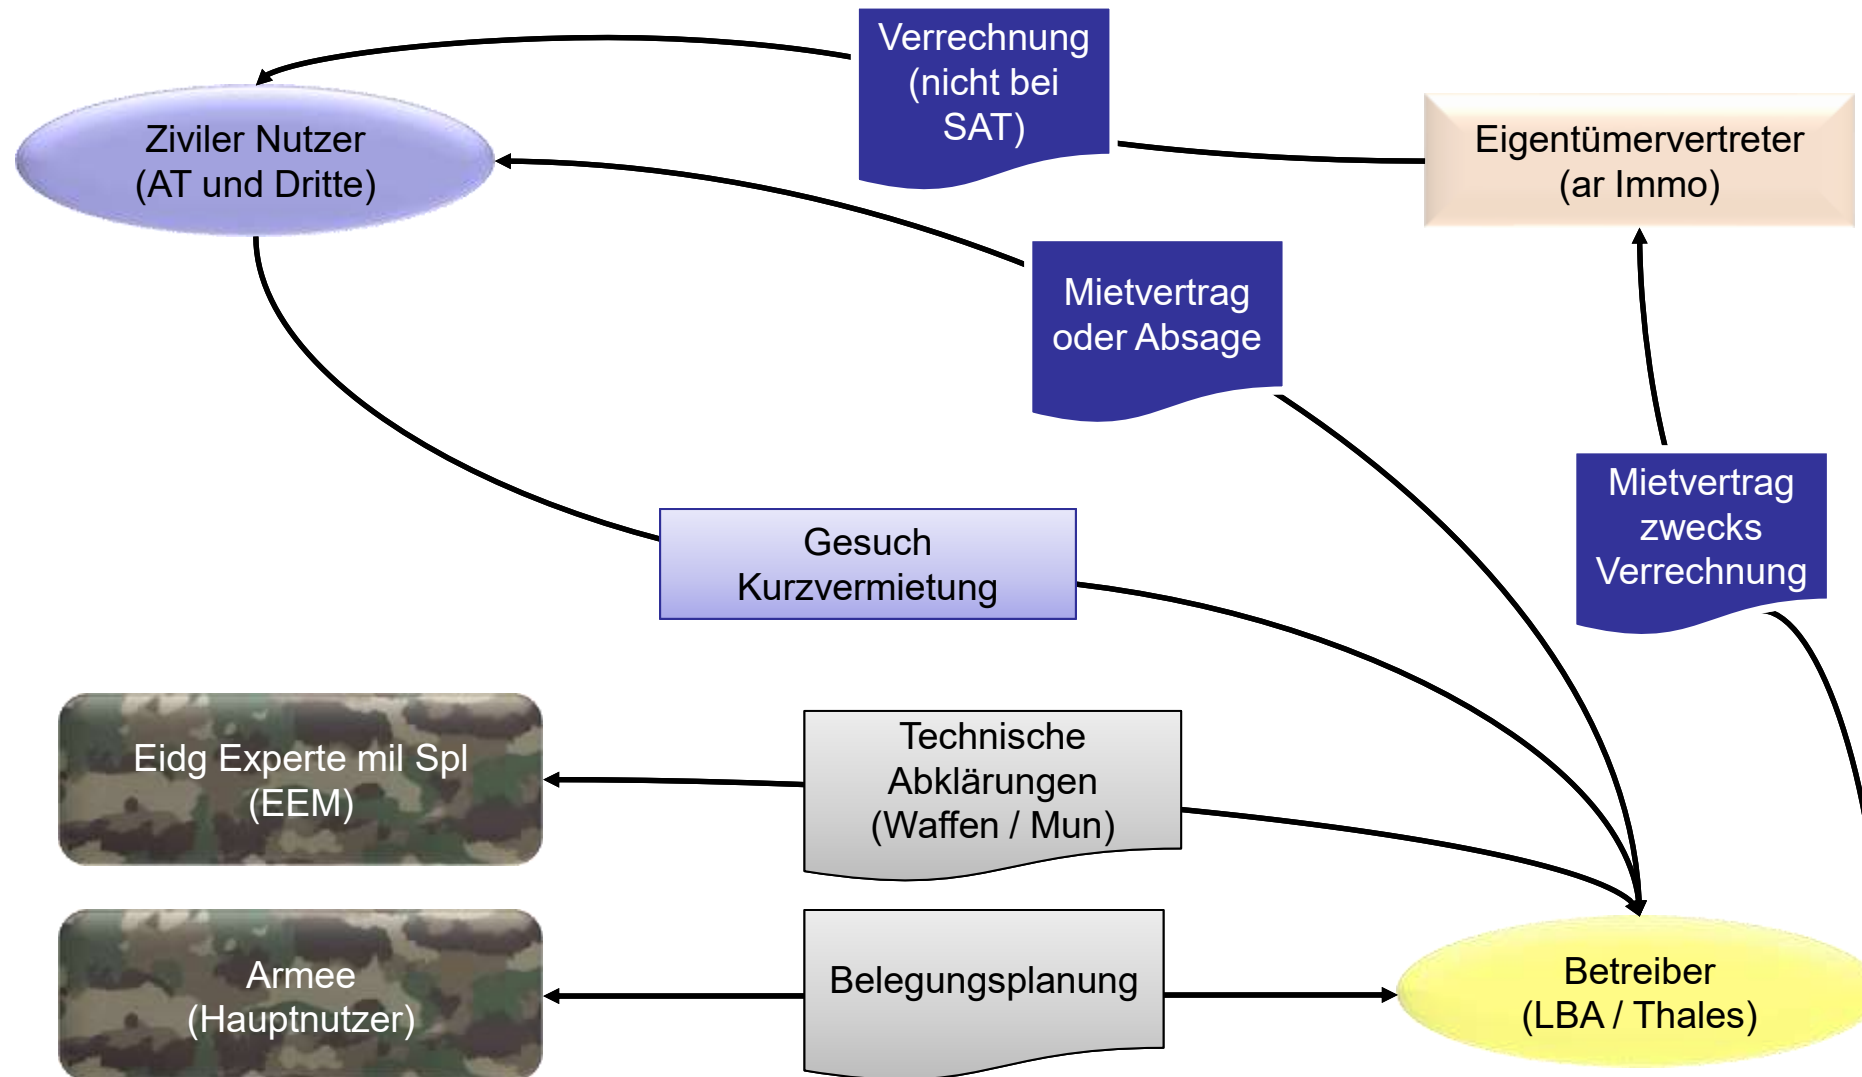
Verrechnung (nicht bei SAT)

Ziviler Nutzer (AT und Dritte)

Eigentümervertreter (ar Immo)

Mietvertrag oder Absage

Mietvertrag zwecks Verrechnung

Gesuch Kurzvermietung

Eidg Experte mil Spl (EEM)

Technische Abklärungen (Waffen / Mun)

Armee (Hauptnutzer)

Belegungsplanung

Betreiber (LBA / Thales)